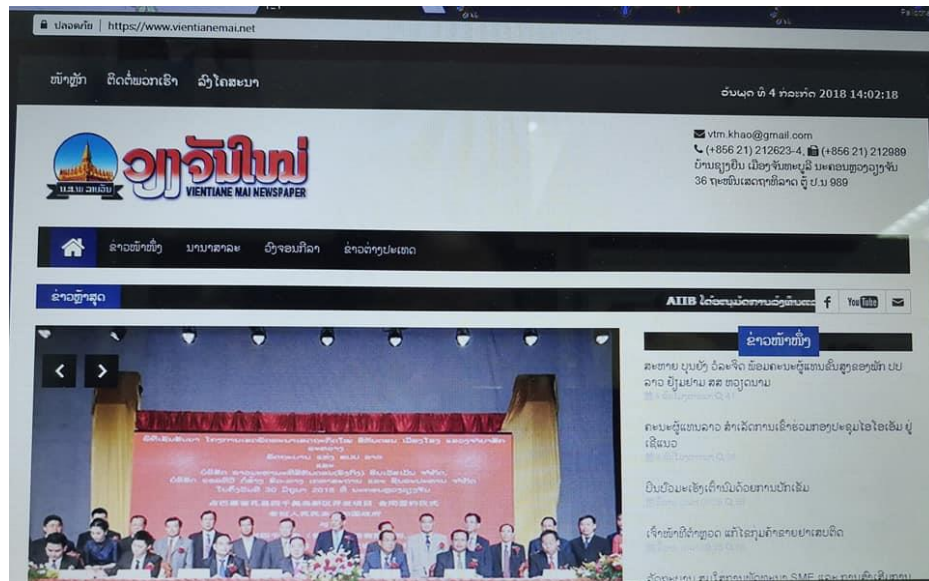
ປອດໄພ | https://www.vientianemai.net

ໜ້າຫຼັກ ຕິດຕໍ່ພວກເຮົາ ລົງໂຄສະນາ

ວັນພຸດ ທີ 4 ກໍລະກົດ 2018 14:02:18

ນ.ສ.ພ ລາວ ວຽງຈັນໃໝ່ VIENTIANE MAI NEWSPAPER

vtm.khao@gmail.com
(+856 21) 212623-4, (+856 21) 212989
ບ້ານຊຽງຍືນ ເມືອງຈັນທະບູລີ ນະຄອນຫຼວງວຽງຈັນ
36 ຖະໜົນເສດຖາທິລາດ ຕູ້ ປ.ນ 989

ຂ່າວໜ້າໜຶ່ງ ບາບາສາລະ ວັງຈອນກີລາ ຂ່າວຕ່າງປະເທດ

ຂ່າວຫຼ້າສຸດ

AIIB ໄດ້ອະນຸມັດການວົງທຶນແ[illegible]

f YouTube

ຂ່າວໜ້າໜຶ່ງ

ສະຫາຍ ບຸນຍັງ ວໍລະຈິດ ພ້ອມຄະນະຜູ້ແທນຂັ້ນສູງຂອງພັກ ປປ ລາວ ຢ້ຽມຢາມ ສສ ຫວຽດນາມ

ຄະນະຜູ້ແທນລາວ ສຳເລັດການເຂົ້າຮ່ວມກອງປະຊຸມໄອໄອເອັມ ຢູ່ ເຊີແບວ

ປົນປ້ອງພະຍັງເດັກໃນດ້ອຍການປັກເຂັມ

ເຈົ້າໜ້າທີ່ຕຳຫຼວດ ແກ້ໄຂກຸ່ມຄ້າຂາຍຢາເສບຕິດ

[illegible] SME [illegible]

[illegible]